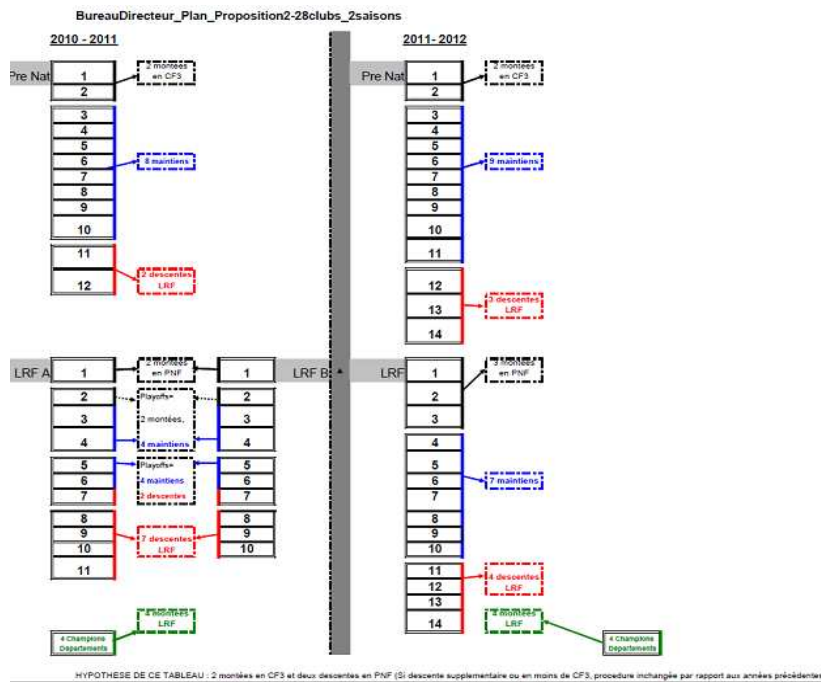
BureauDirecteur_Plan_Proposition2-28clubs_2saisons

2010 - 2011

Pre Nat

1
2

2 montées en CF3

3
4
5
6
7
8
9
10

8 maintiens

11
12

2 descentes LRF

LRF A

1
2
3
4
5
6
7
8
9
10
11

2 montées en PNF

Playoffs=
2 montées,
4 maintiens

Playoffs=
4 maintiens
2 descentes

7 descentes LRF

LRF B

1
2
3
4
5
6
7
8
9
10

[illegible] montées LRF

4 Champions Departements

2011- 2012

Pre Nat

1
2

2 montées en CF3

3
4
5
6
7
8
9
10
11

9 maintiens

12
13
14

3 descentes LRF

LRF

1
2
3

3 montées en PNF

4
5
6
7
8
9
10

7 maintiens

11
12
13
14

4 descentes LRF

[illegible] montées LRF

4 Champions Departements

HYPOTHESE DE CE TABLEAU : 2 montées en CF3 et deux descentes en PNF (Si descente supplementaire ou en moins de CF3, procedure inchangée par rapport aux années précédentes